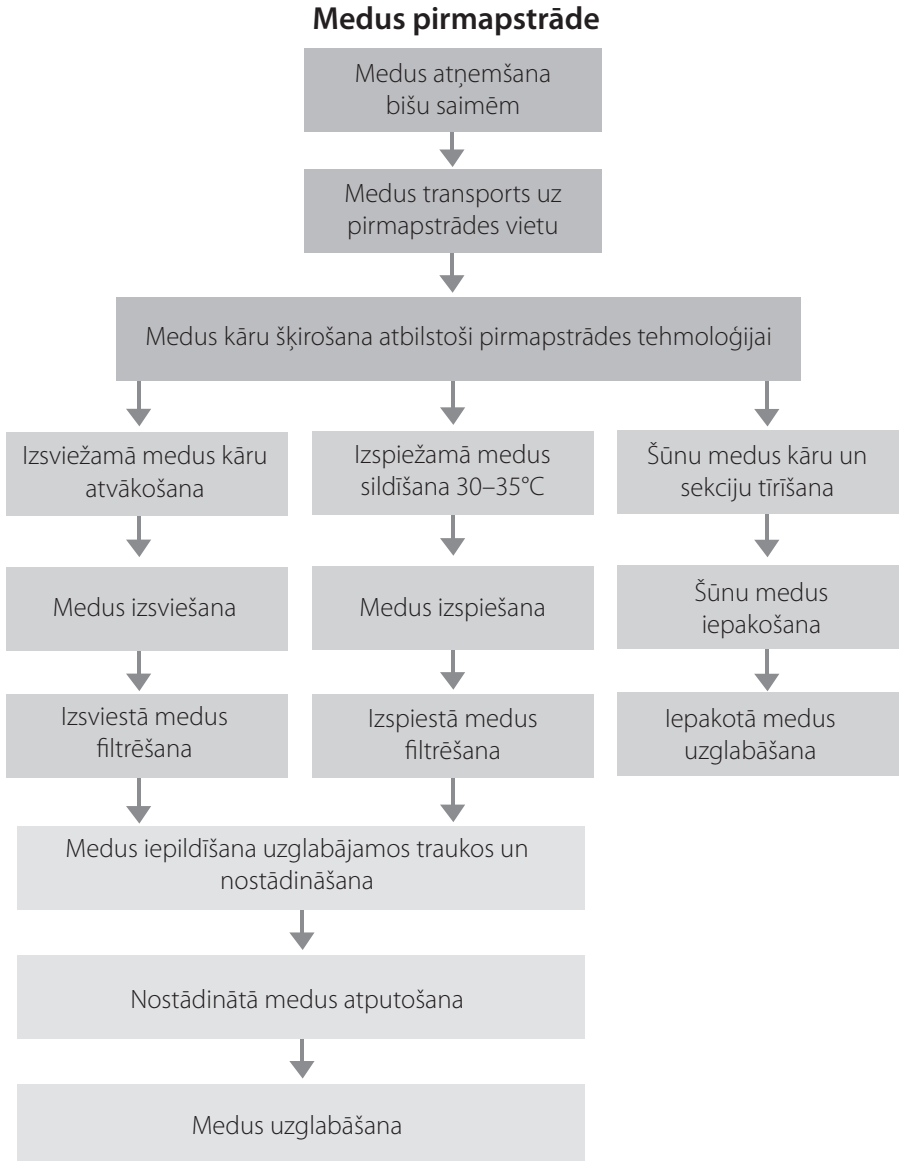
Medus pirmapstrāde

Medus atņemšana bišu saimēm

Medus transports uz pirmapstrādes vietu

Medus kāru šķirošana atbilstoši pirmapstrādes tehmoloģijai

Izsviežamā medus kāru atvākošana

Medus izsviešana

Izsviestā medus filtrēšana

Izspiežamā medus sildīšana 30–35°C

Medus izspiešana

Izspiestā medus filtrēšana

Šūnu medus kāru un sekciju tīrīšana

Šūnu medus iepakošana

Iepakotā medus uzglabāšana

Medus iepildīšana uzglabājamos traukos un nostādināšana

Nostādinātā medus atputošana

Medus uzglabāšana